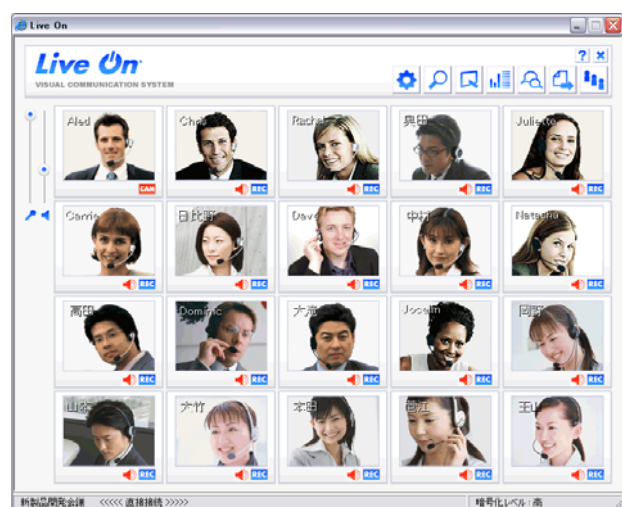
Live On

Live On
VISUAL COMMUNICATION SYSTEM

?
×

Aled
CAM
Chet
REC
Rachel
REC
奥田
REC
Juliette
REC

Carrie
REC
日比野
REC
Dave
REC
中村
REC
Natasha
REC

高田
REC
Dominic
REC
大塚
REC
Jocelin
REC
岡野
REC

山本
REC
大竹
REC
本田
REC
西江
REC
王
REC

新製品開発会議 <<<<< 直接接続 >>>>>
暗号化レベル：高